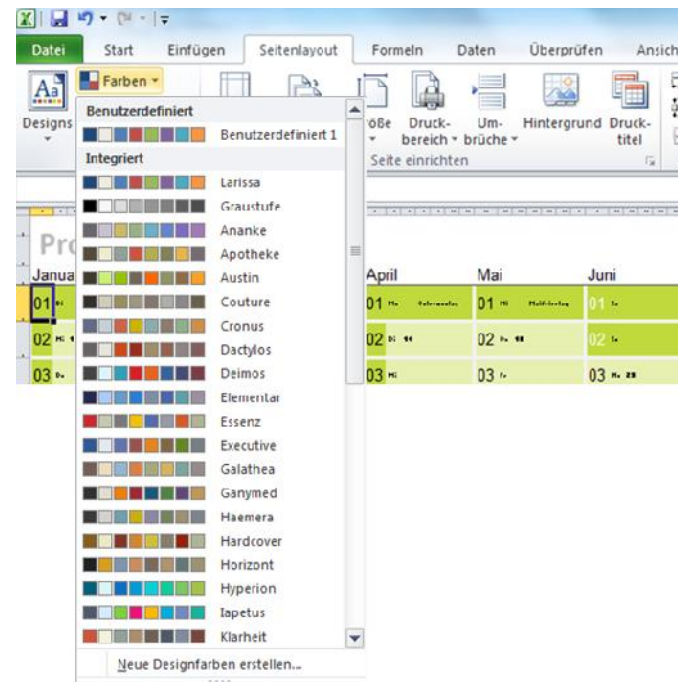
Datei Start Einfügen Seitenlayout Formeln Daten Überprüfen Ansich

Designs

Farben

Benutzerdefiniert

Benutzerdefiniert 1

Integriert

Larissa
Graustufe
Ananke
Apotheke
Austin
Couture
Cronus
Dactylos
Deimos
Elementar
Essenz
Executive
Galathea
Ganymed
Haemera
Hardcover
Horizont
Hyperion
Iapetus
Klarheit

Neue Designfarben erstellen...

Größe Druckbereich Umbrüche Hintergrund Drucktitel

Seite einrichten

Pro

Janua

April Mai Juni

01 01 01 01

02 02 02 02

03 03 03 03